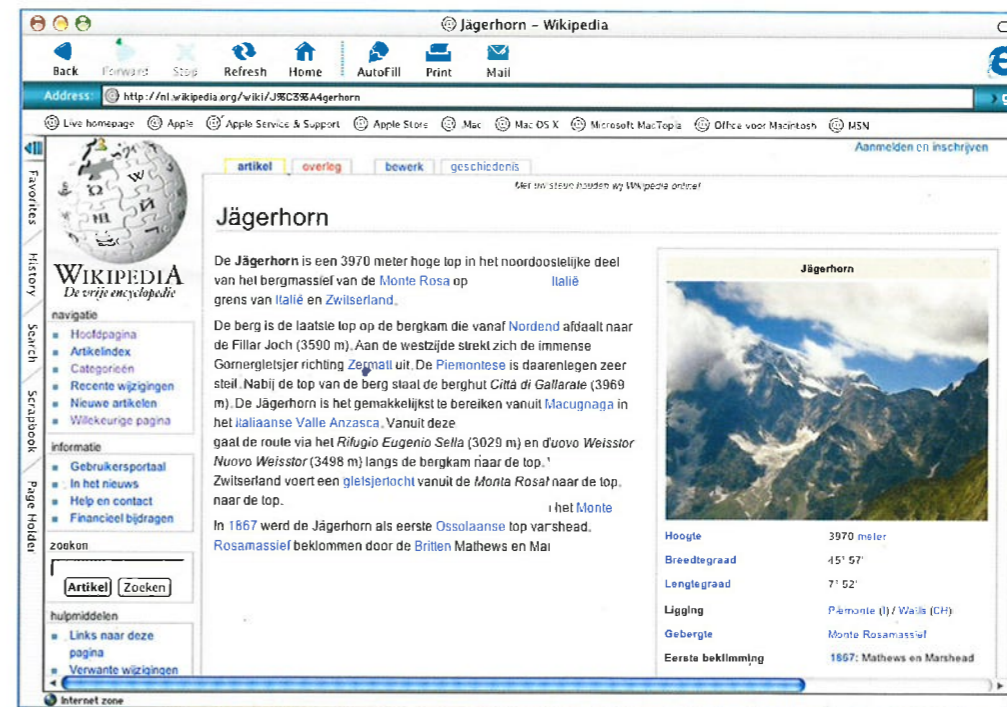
Jägerhorn - Wikipedia

Back Forward Stop Refresh Home AutoFill Print Mail

Address: http://nl.wikipedia.org/wiki/J%C3%A4gerhorn

Live homepage Apple Apple Service & Support Apple Store .Mac Mac OS X Microsoft MacTopia Office voor Macintosh MSN

Favorites History Search Scrapbook Page Holder

Aanmelden en inschrijven

WIKIPEDIA
De vrije encyclopedie

navigatie
Hoofdpagina
Artikelindex
Categorieën
Recente wijzigingen
Nieuwe artikelen
Willekeurige pagina

informatie
Gebruikersportaal
In het nieuws
Help en contact
Financieel bijdragen

zoeken
Artikel Zoeken

hulpmiddelen
Links naar deze pagina
Verwante wijzigingen

artikel overleg bewerk geschiedenis

Met uw steun houden wij Wikipedia online!

Jägerhorn

De Jägerhorn is een 3970 meter hoge top in het noordoostelijke deel van het bergmassief van de Monte Rosa op Italië grens van Italië en Zwitserland.

De berg is de laatste top op de bergkam die vanaf Nordend afdaalt naar de Fillar Joch (3590 m). Aan de westzijde strekt zich de immense Gornergletsjer richting Zermatt uit. De Piemontese is daarentegen zeer steil. Nabij de top van de berg staat de berghut Città di Gallarate (3969 m). De Jägerhorn is het gemakkelijkst te bereiken vanuit Macugnaga in het Italiaanse Valle Anzasca. Vanuit deze gaat de route via het Rifugio Eugenio Sella (3029 m) en Nuovo Weisstor Nuovo Weisstor (3498 m) langs de bergkam naar de top. Zwitserland voert een gletsjertocht vanuit de Monta Rosa naar de top. naar de top. het Monte

In 1867 werd de Jägerhorn als eerste Ossolaanse top varshead. Rosamassief beklommen door de Britten Mathews en Mar

Jägerhorn

| | |
|---|---|
| Hoogte | 3970 meter |
| Breedtegraad | 45° 57' |
| Lengtegraad | 7° 52' |
| Ligging | Piemonte (I) / Wallis (CH) |
| Gebergte | Monte Rosamassief |
| Eerste beklimming | 1867: Mathews en Marshead |

Internet zone